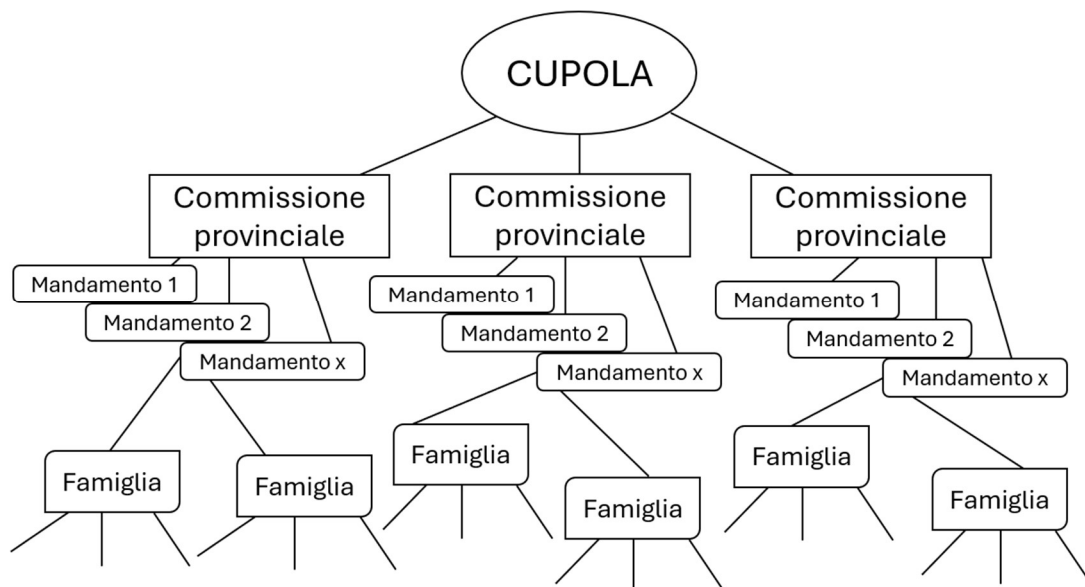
CUPOLA

Commissione provinciale

Mandamento 1

Mandamento 2

Mandamento x

Famiglia

Famiglia

Commissione provinciale

Mandamento 1

Mandamento 2

Mandamento x

Famiglia

Famiglia

Commissione provinciale

Mandamento 1

Mandamento 2

Mandamento x

Famiglia

Famiglia